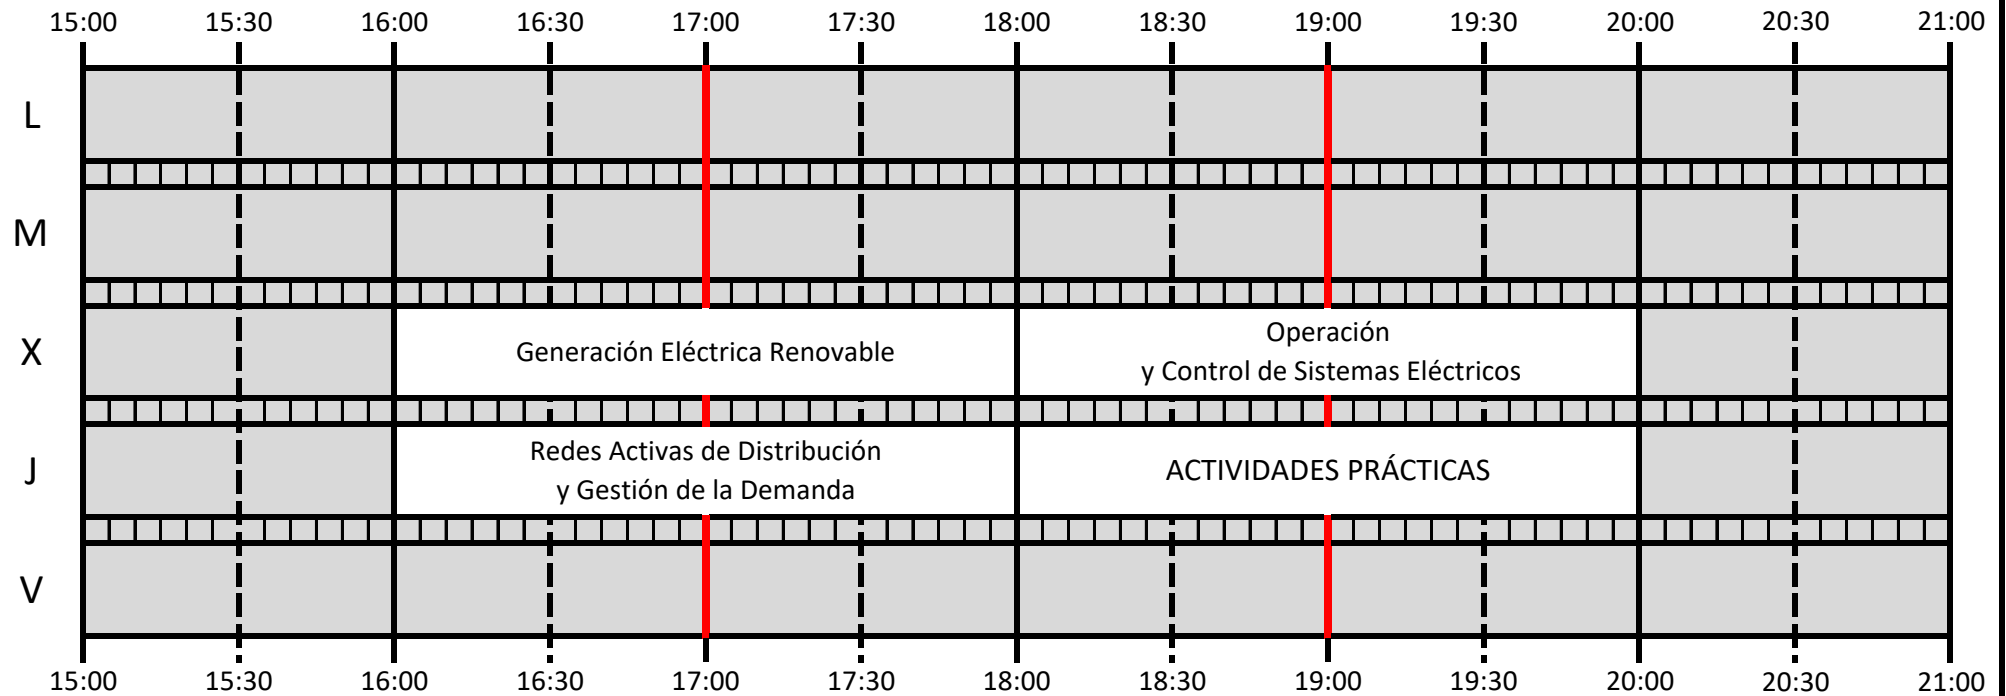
15:00 15:30 16:00 16:30 17:00 17:30 18:00 18:30 19:00 19:30 20:00 20:30 21:00

L

M

X

Generación Eléctrica Renovable

Operación
y Control de Sistemas Eléctricos

J

Redes Activas de Distribución
y Gestión de la Demanda

ACTIVIDADES PRÁCTICAS

V

15:00 15:30 16:00 16:30 17:00 17:30 18:00 18:30 19:00 19:30 20:00 20:30 21:00